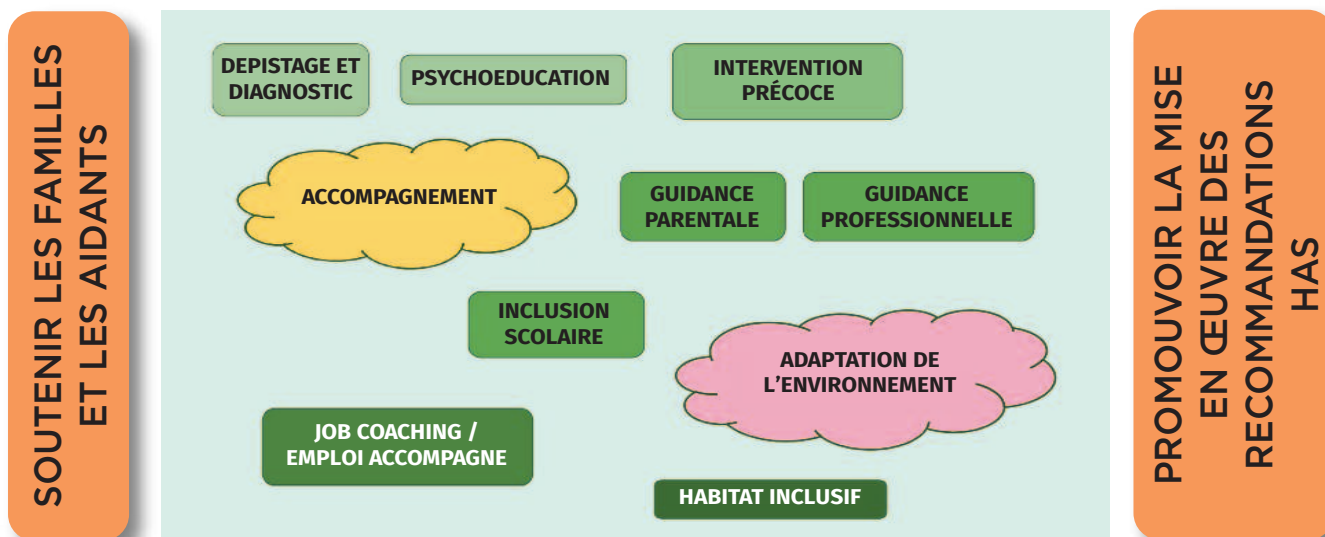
SOUTENIR LES FAMILLES ET LES AIDANTS

DEPISTAGE ET DIAGNOSTIC

PSYCHOEDUCATION

INTERVENTION PRÉCOCE

ACCOMPAGNEMENT

GUIDANCE PARENTALE

GUIDANCE PROFESSIONNELLE

INCLUSION SCOLAIRE

ADAPTATION DE L'ENVIRONNEMENT

JOB COACHING / EMPLOI ACCOMPAGNE

HABITAT INCLUSIF

PROMOUVOIR LA MISE EN ŒUVRE DES RECOMMANDATIONS HAS